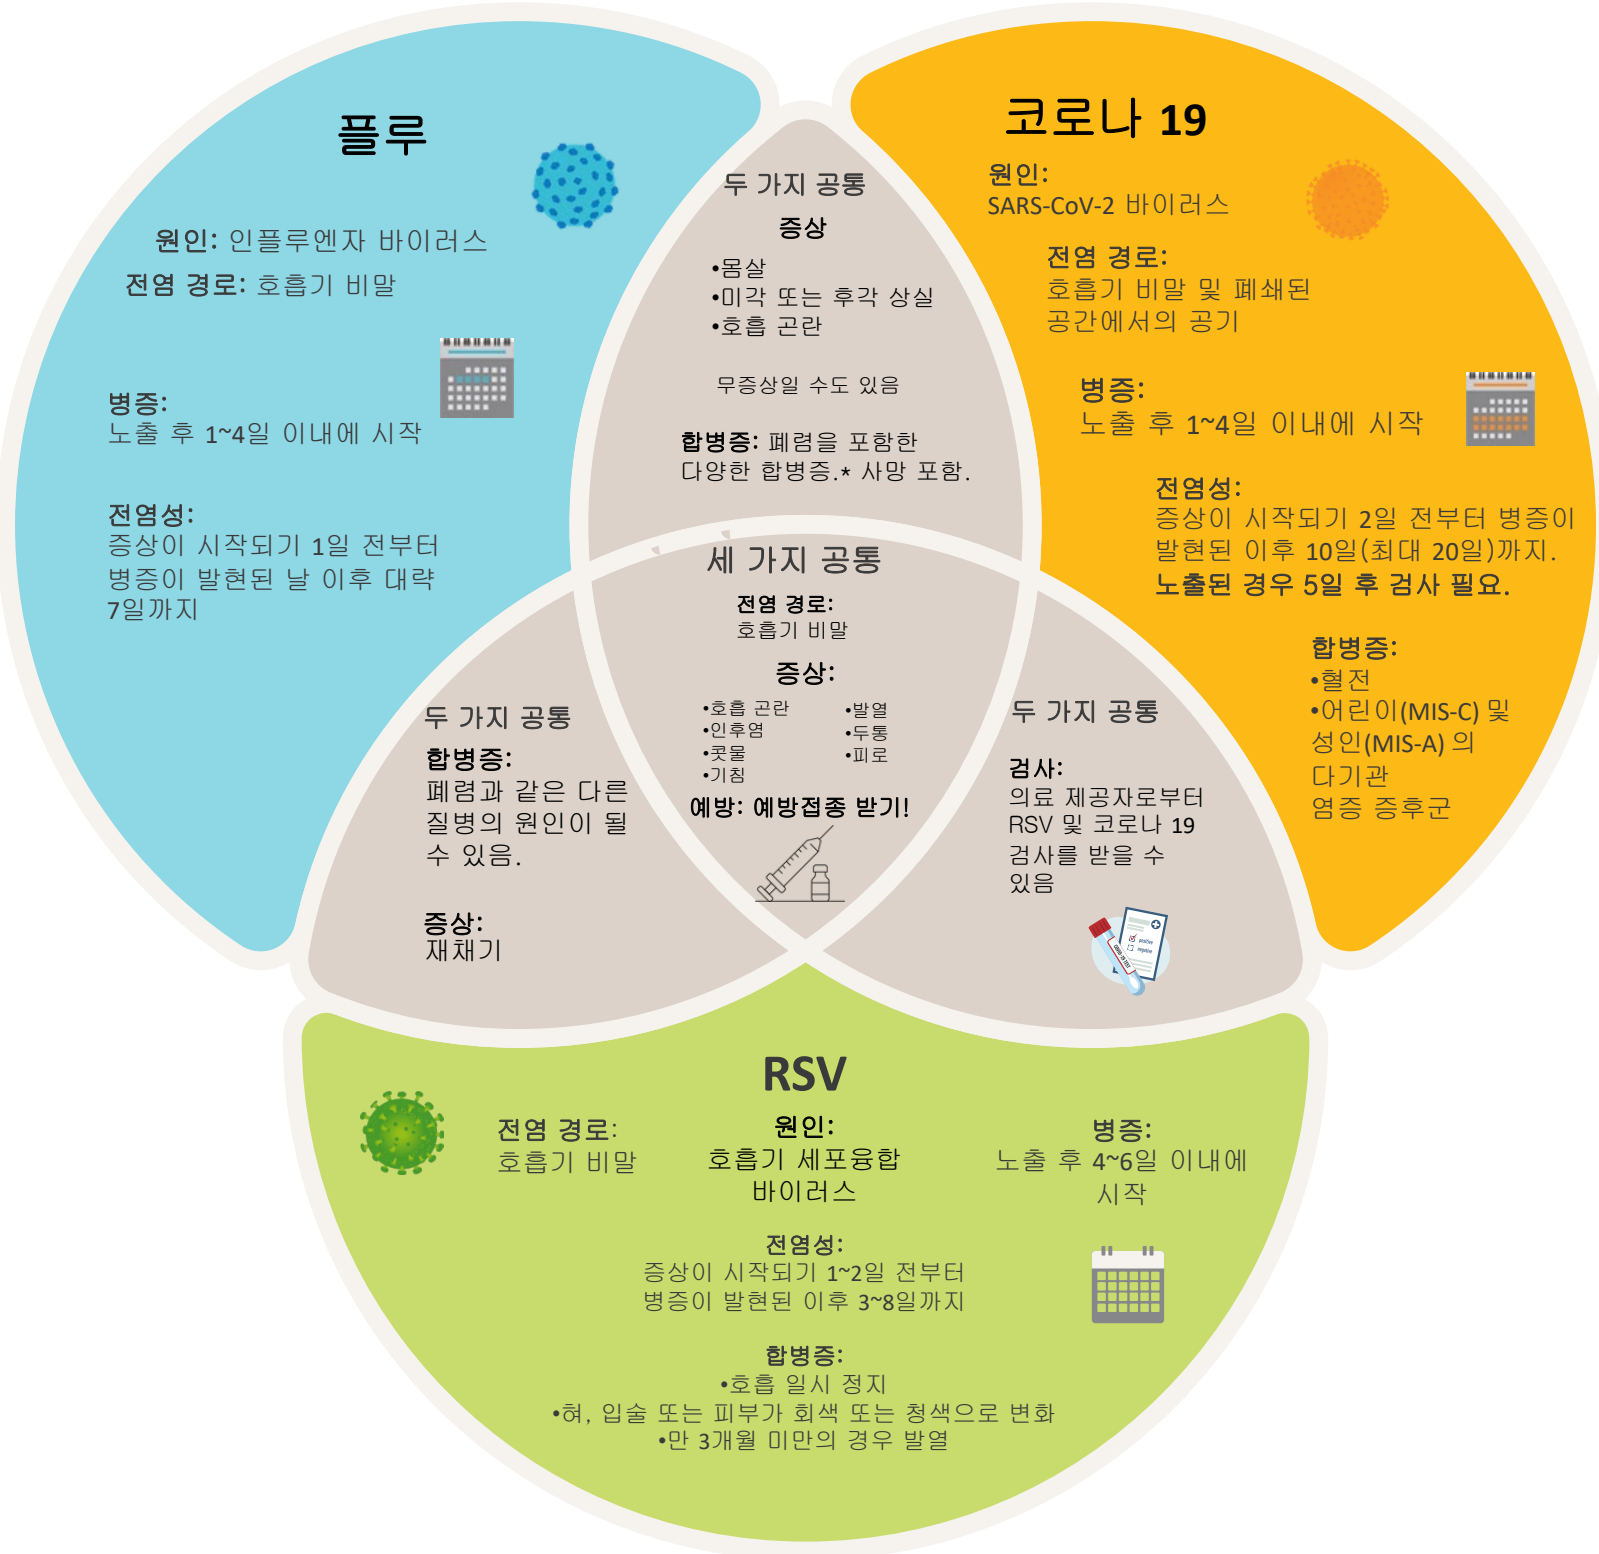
플루

원인: 인플루엔자 바이러스
전염 경로: 호흡기 비말

병증:
노출 후 1~4일 이내에 시작

전염성:
증상이 시작되기 1일 전부터 병증이 발현된 날 이후 대략 7일까지

두 가지 공통

증상
•몸살
•미각 또는 후각 상실
•호흡 곤란

무증상일 수도 있음

합병증: 폐렴을 포함한 다양한 합병증.* 사망 포함.

코로나 19

원인:
SARS-CoV-2 바이러스

전염 경로:
호흡기 비말 및 폐쇄된 공간에서의 공기

병증:
노출 후 1~4일 이내에 시작

전염성:
증상이 시작되기 2일 전부터 병증이 발현된 이후 10일(최대 20일)까지.
노출된 경우 5일 후 검사 필요.

합병증:
•혈전
•어린이(MIS-C) 및 성인(MIS-A) 의 다기관 염증 증후군

세 가지 공통

전염 경로:
호흡기 비말

증상:
•호흡 곤란
•인후염
•콧물
•기침
•발열
•두통
•피로

예방: 예방접종 받기!

두 가지 공통

합병증:
폐렴과 같은 다른 질병의 원인이 될 수 있음.

증상:
재채기

두 가지 공통

검사:
의료 제공자로부터 RSV 및 코로나 19 검사를 받을 수 있음

RSV

전염 경로:
호흡기 비말

원인:
호흡기 세포융합 바이러스

병증:
노출 후 4~6일 이내에 시작

전염성:
증상이 시작되기 1~2일 전부터 병증이 발현된 이후 3~8일까지

합병증:
•호흡 일시 정지
•혀, 입술 또는 피부가 회색 또는 청색으로 변화
•만 3개월 미만의 경우 발열